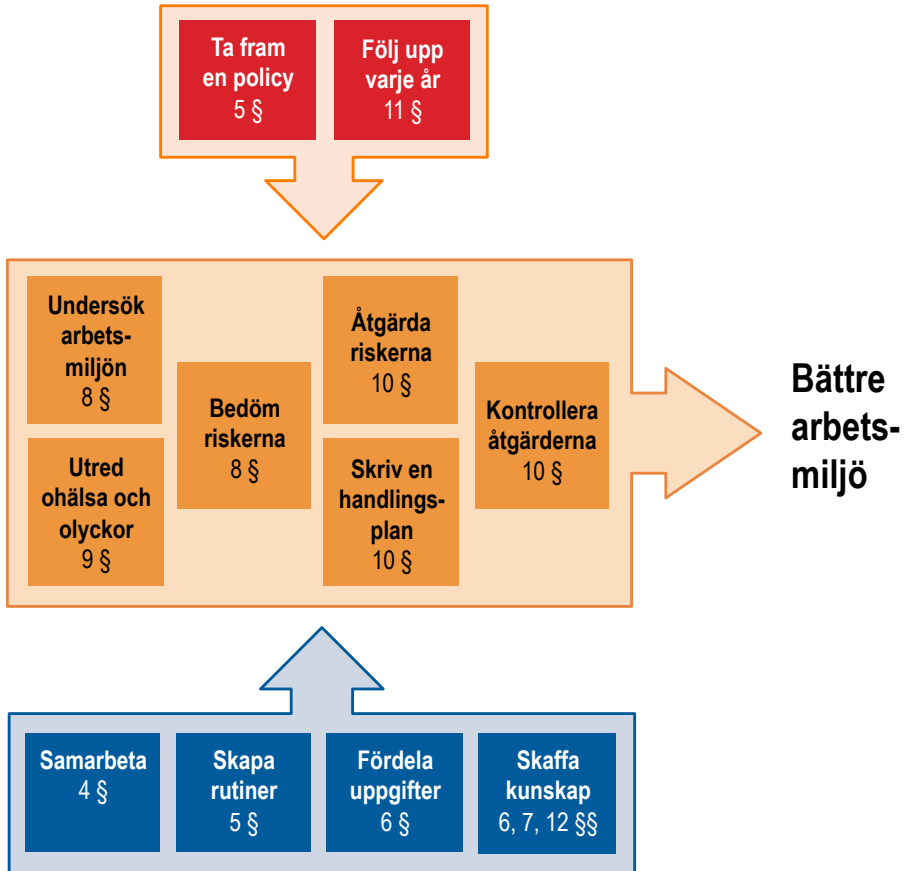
Ta fram en policy
5 §

Följ upp varje år
11 §

Undersök arbetsmiljön
8 §

Utred ohälsa och olyckor
9 §

Bedöm riskerna
8 §

Åtgärda riskerna
10 §

Skriv en handlingsplan
10 §

Kontrollera åtgärderna
10 §

Bättre arbetsmiljö

Samarbeta
4 §

Skapa rutiner
5 §

Fördela uppgifter
6 §

Skaffa kunskap
6, 7, 12 §§